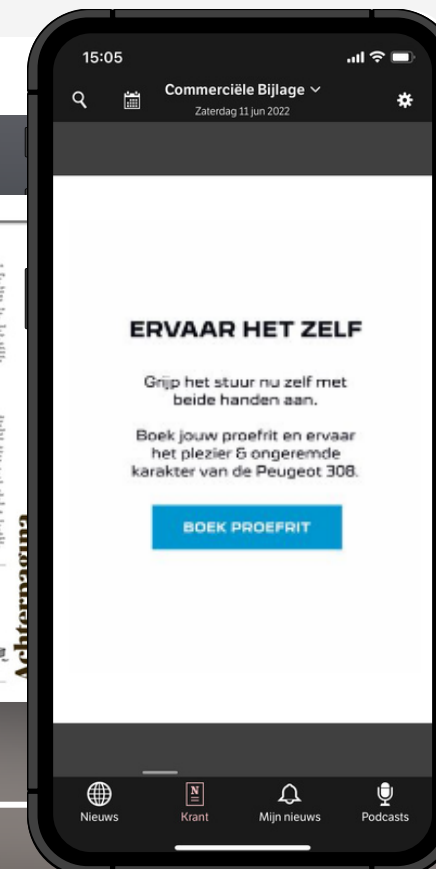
15:05

Commerciële Bijlage

Zaterdag 11 jun 2022

ERVAAR HET ZELF

Grijp het stuur nu zelf met beide handen aan.

Boek jouw proefrit en ervaar het plezier & ongeremde karakter van de Peugeot 308.

BOEK PROEFRIT

Nieuws

Krant

Mijn nieuws

Podcasts

Achtergrond